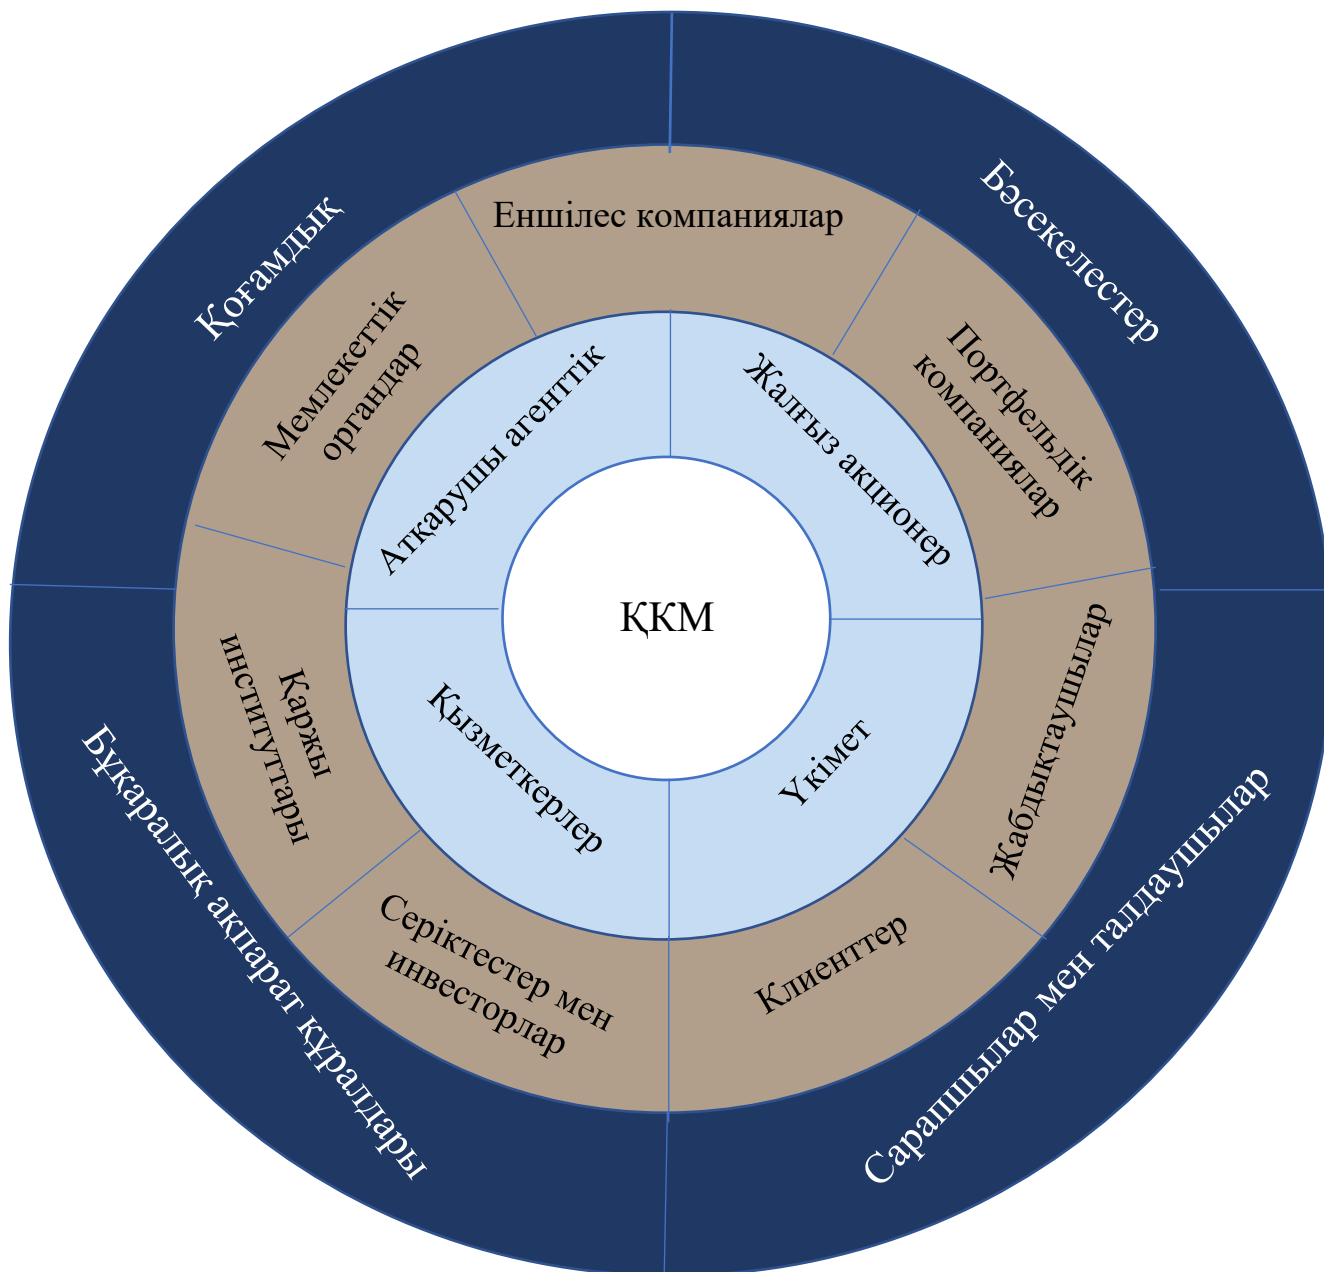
ҚКМ

Атқарушы агенттік

Жалғыз акционер

Үкімет

Қызметкерлер

Еншілес компаниялар

Портфельдік компаниялар

Жабдықтаушылар

Клиенттер

Серіктестер мен инвесторлар

Қаржы институттары

Мемлекеттік органдар

Қоғамдық

Бәсекелестер

Сарапшылар мен талдаушылар

Бұқаралық ақпарат құралдары